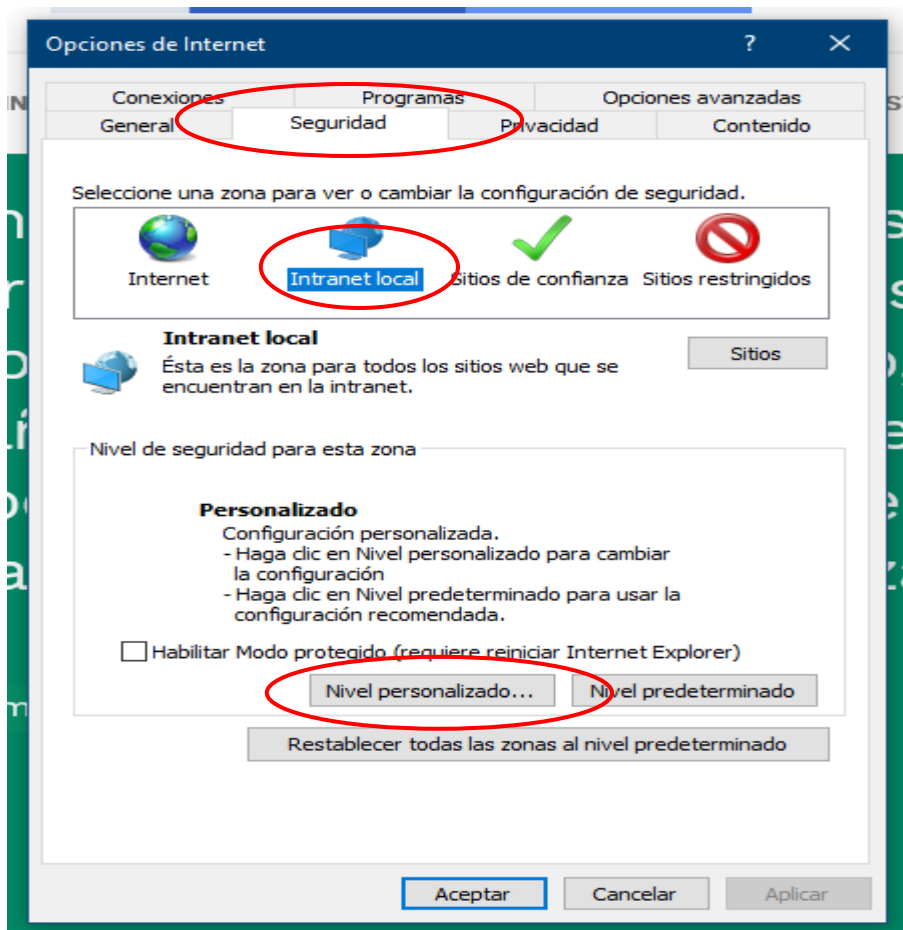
Opciones de Internet ? ✕

Conexiones
Programas
Opciones avanzadas
General
Seguridad
Privacidad
Contenido

Seleccione una zona para ver o cambiar la configuración de seguridad.

Internet
Intranet local
Sitios de confianza
Sitios restringidos

Intranet local
Ésta es la zona para todos los sitios web que se encuentran en la intranet.

Sitios

Nivel de seguridad para esta zona

Personalizado
Configuración personalizada.
- Haga clic en Nivel personalizado para cambiar la configuración
- Haga clic en Nivel predeterminado para usar la configuración recomendada.

Habilitar Modo protegido (requiere reiniciar Internet Explorer)

Nivel personalizado...
Nivel predeterminado

Restablecer todas las zonas al nivel predeterminado

Aceptar
Cancelar
Aplicar